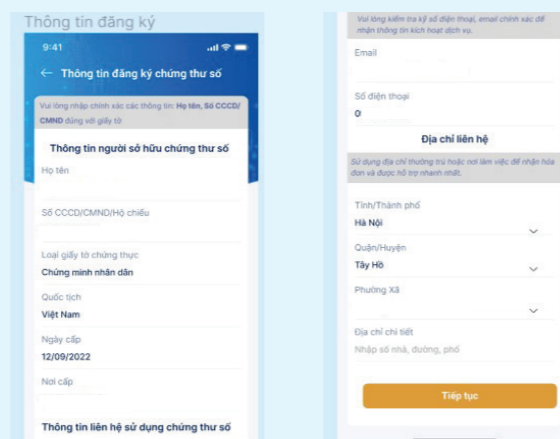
Thông tin đăng ký

9:41

← Thông tin đăng ký chứng thư số

Vui lòng nhập chính xác các thông tin: Họ tên, Số CCCD/CMND đúng với giấy tờ

Thông tin người sở hữu chứng thư số

Họ tên

Số CCCD/CMND/Hộ chiếu

Loại giấy tờ chứng thực
Chứng minh nhân dân

Quốc tịch
Việt Nam

Ngày cấp
12/09/2022

Nơi cấp

Thông tin liên hệ sử dụng chứng thư số

Vui lòng kiểm tra kỹ số điện thoại, email chính xác để nhận thông tin kích hoạt dịch vụ.

Email

Số điện thoại
0

Địa chỉ liên hệ

Sử dụng địa chỉ thường trú hoặc nơi làm việc để nhận hóa đơn và được hỗ trợ nhanh nhất.

Tỉnh/Thành phố
Hà Nội

Quận/Huyện
Tây Hồ

Phường Xã

Địa chỉ chi tiết
Nhập số nhà, đường, phố

Tiếp tục